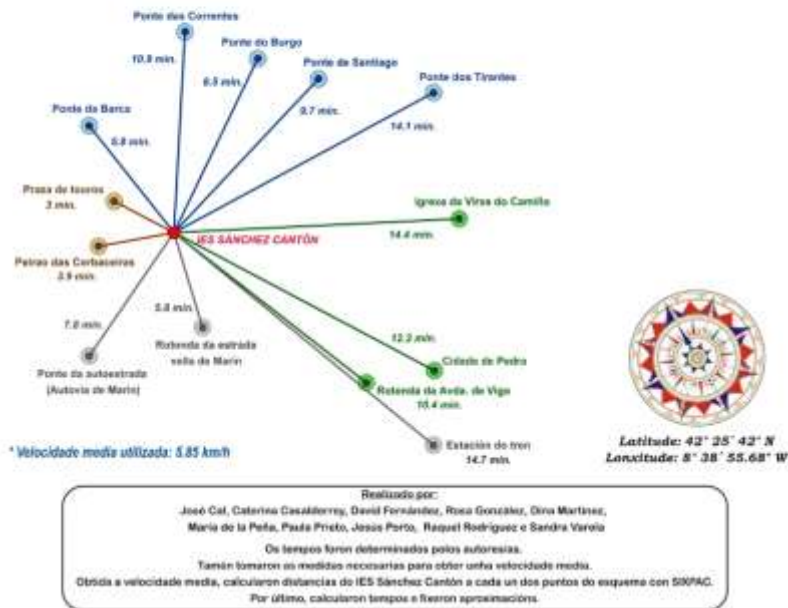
Ponte das Correntes
10.8 min.
Ponte do Burgo
8.5 min.
Ponte de Santiago
9.7 min.
Ponte dos Tirantes
14.1 min.
Ponte da Barca
6.8 min.
Praza de touros
3 min.
Petras das Corbaceiras
3.9 min.
IES SÁNCHEZ CANTÓN
Igrexa da Virxe do Camiño
14.4 min.
5.8 min.
Rotonda da estrada vella de Marín
7.8 min.
Ponte da autoestrada (Autovía de Marín)
12.2 min.
Cidade de Pedra
Rotonda da Avda. de Vigo
10.4 min.
Estación do tren
14.7 min.

* Velocidade media utilizada: 5.85 km/h

Latitude: 42° 25´ 42" N
Lonxitude: 8° 38´ 55.68" W

Realizado por:
José Cal, Caterina Casalderrey, David Fernández, Rosa González, Dina Martínez, María de la Peña, Paula Prieto, Jesús Porto, Raquel Rodríguez e Sandra Varela

Os tempos foron determinados polos autoresías.
Tamén tomaron as medidas necesarias para obter unha velocidade media.
Obtida a velocidade media, calcularon distancias do IES Sánchez Cantón a cada un dos puntos do esquema con SIXPAC.
Por último, calcularon tempos e fixeron aproximacións.